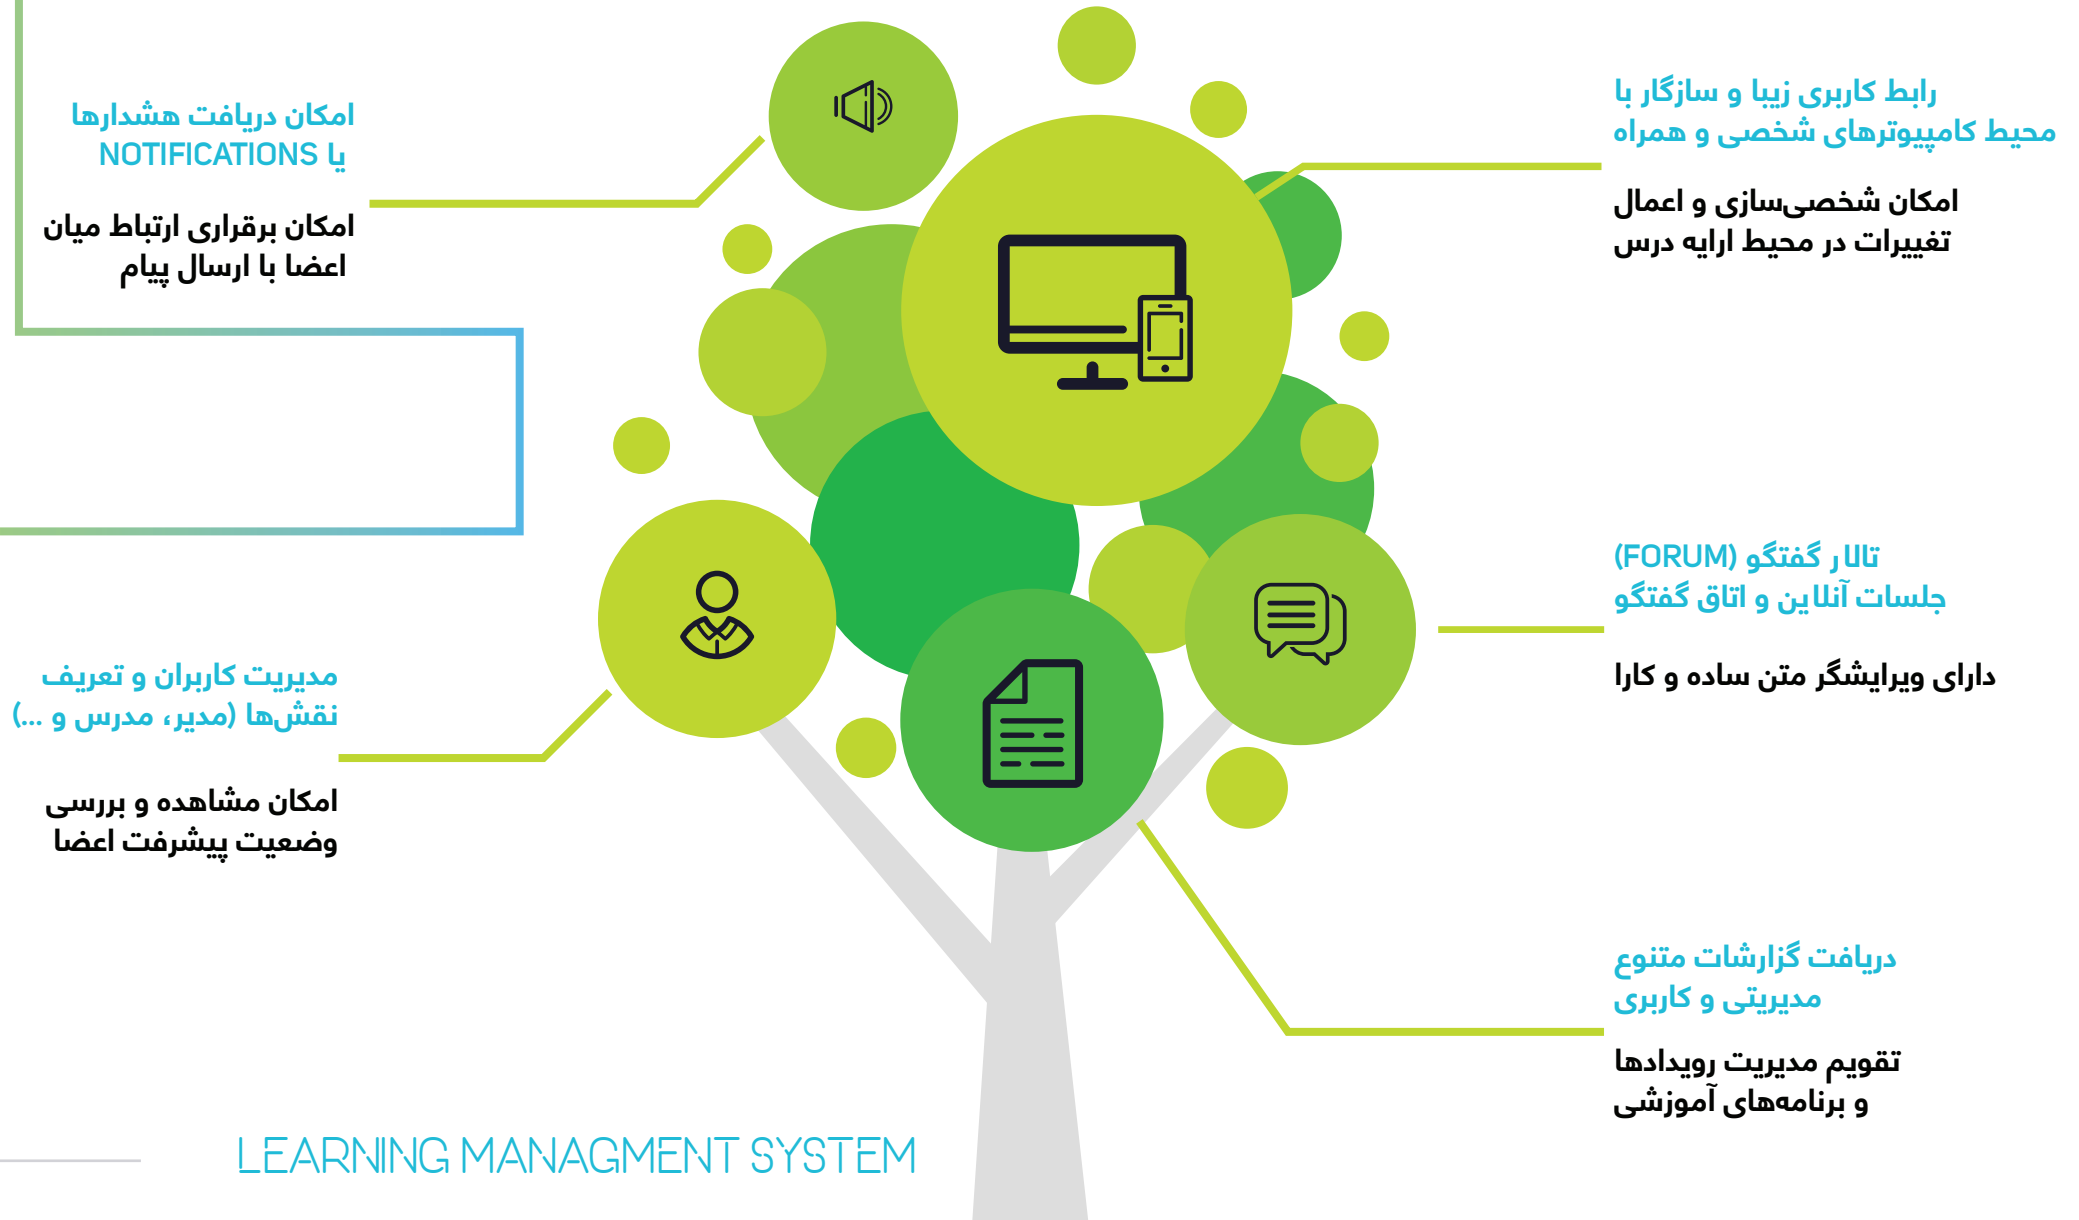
امکان دریافت هشدارها
یا NOTIFICATIONS

امکان برقراری ارتباط میان اعضا با ارسال پیام

رابط کاربری زیبا و سازگار با محیط کامپیوترهای شخصی و همراه

امکان شخصی‌سازی و اعمال تغییرات در محیط ارایه درس

تالا ر گفتگو (FORUM)
جلسات آنلاین و اتاق گفتگو

دارای ویرایشگر متن ساده و کارا

مدیریت کاربران و تعریف نقش‌ها (مدیر، مدرس و ...)

امکان مشاهده و بررسی وضعیت پیشرفت اعضا

دریافت گزارشات متنوع مدیریتی و کاربری

تقویم مدیریت رویدادها و برنامه‌های آموزشی

LEARNING MANAGMENT SYSTEM